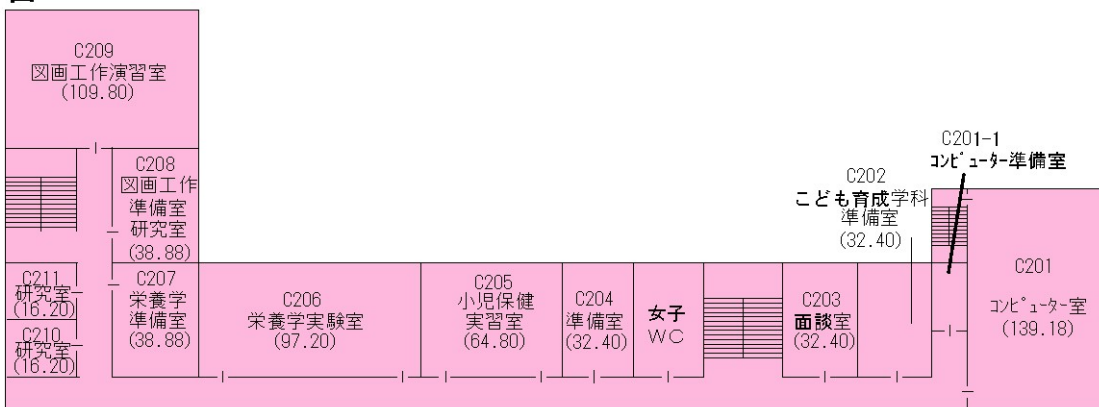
C209
図画工作演習室
(109.80)

C208
図画工作
準備室
研究室
(38.88)

C201-1
ｺﾝﾋﾟｭｰﾀｰ準備室

C202
こども育成学科
準備室
(32.40)

C211
研究室
(16.20)

C210
研究室
(16.20)

C207
栄養学
準備室
(38.88)

C206
栄養学実験室
(97.20)

C205
小児保健
実習室
(64.80)

C204
準備室
(32.40)

女子
WC

C203
面談室
(32.40)

C201
ｺﾝﾋﾟｭｰﾀｰ室
(139.18)